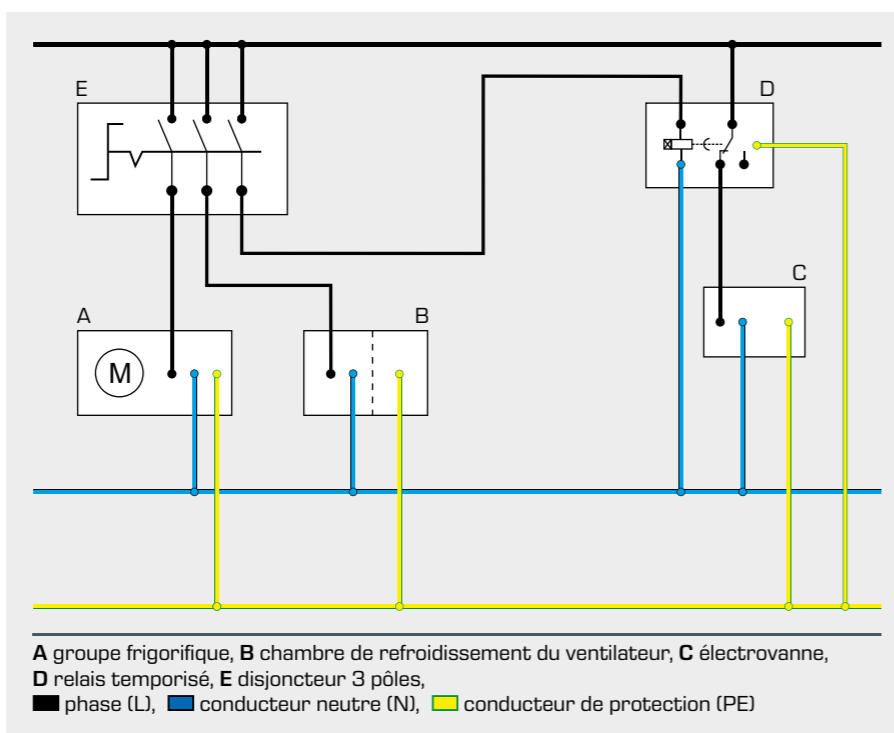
E

D

C

A

B

M

**A** groupe frigorifique, **B** chambre de refroidissement du ventilateur, **C** électrovanne, **D** relais temporisé, **E** disjoncteur 3 pôles,
phase (L), conducteur neutre (N), conducteur de protection (PE)